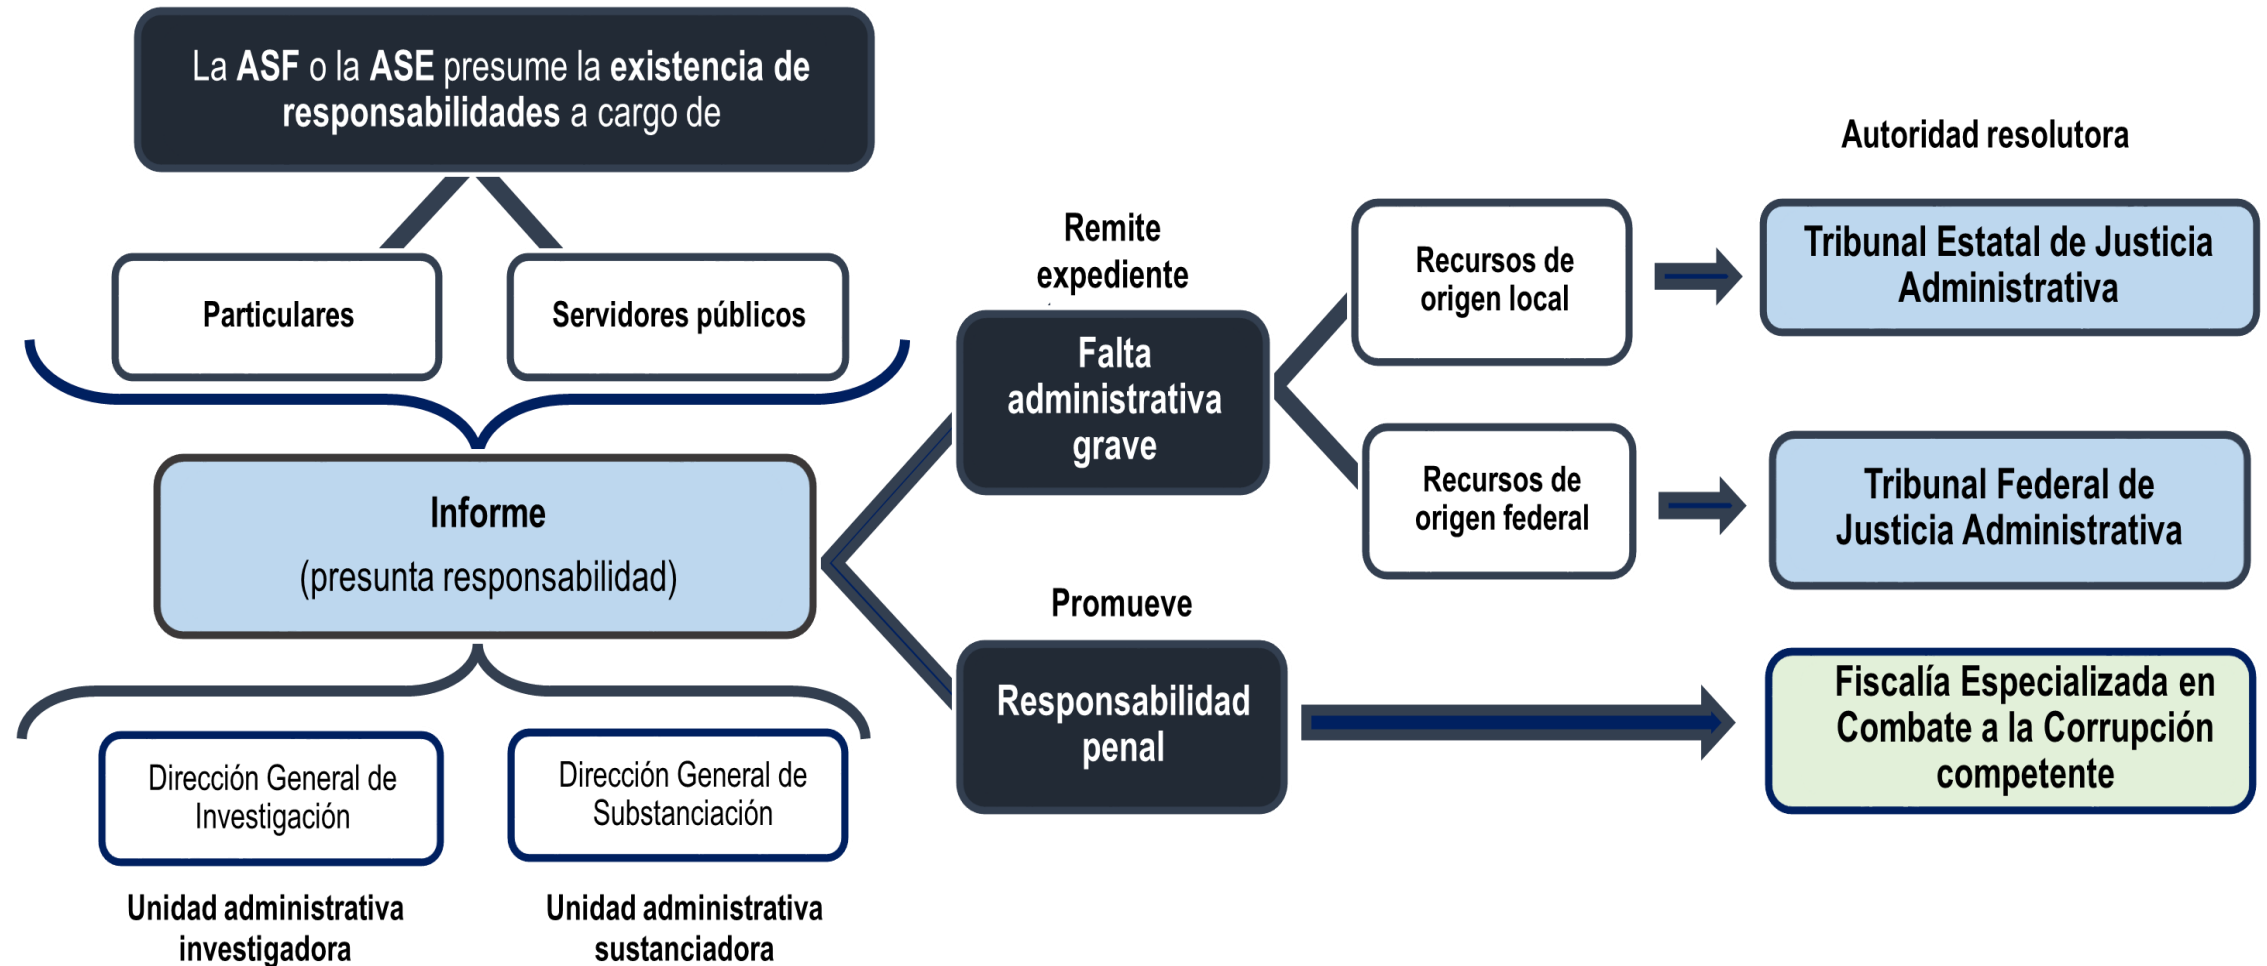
La ASF o la ASE presume la existencia de responsabilidades a cargo de

Particulares

Servidores públicos

Informe
(presunta responsabilidad)

Dirección General de Investigación

Dirección General de Substanciación

Unidad administrativa investigadora

Unidad administrativa sustanciadora

Remite expediente

Falta administrativa grave

Promueve

Responsabilidad penal

Recursos de origen local

Recursos de origen federal

Autoridad resolutora

Tribunal Estatal de Justicia Administrativa

Tribunal Federal de Justicia Administrativa

Fiscalía Especializada en Combate a la Corrupción competente